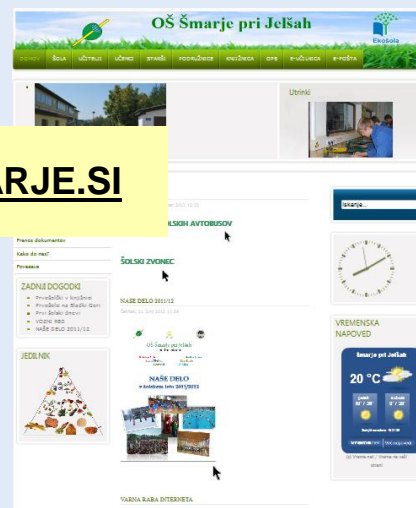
OŠ Šmarje pri Jelšah

EkoŠola

DOMOV ŠOLA UČITELJI UČENCI STARŠI PODRUŽNICE KNJIŽNICA OPB E-UČILNICA E-POŠTA

Utrinki

RJE.SI

Iskanje...

ŠOLSKIH AVTOBUSOV

ŠOLSKI ZVONEC

NAŠE DELO 2011/12

OŠ Šmarje pri Jelšah

NAŠE DELO
v šolskem letu 2011/2012

VARNA RABA INTERNETA

Prenos dokumentov

Kako do nas?

Povezave

ZADNJI DOGODKI

Prvošolčki v knjižnici
Prvošolčki na Slačni Gori
Prvi šolski dnevi
VOZNI RED
NAŠE DELO 2011/12

JEDILNIK

VREMENSKA NAPOVED

Šmarje pri Jelšah

20 °C

(c) Vreme.net / Vreme na vaši strani